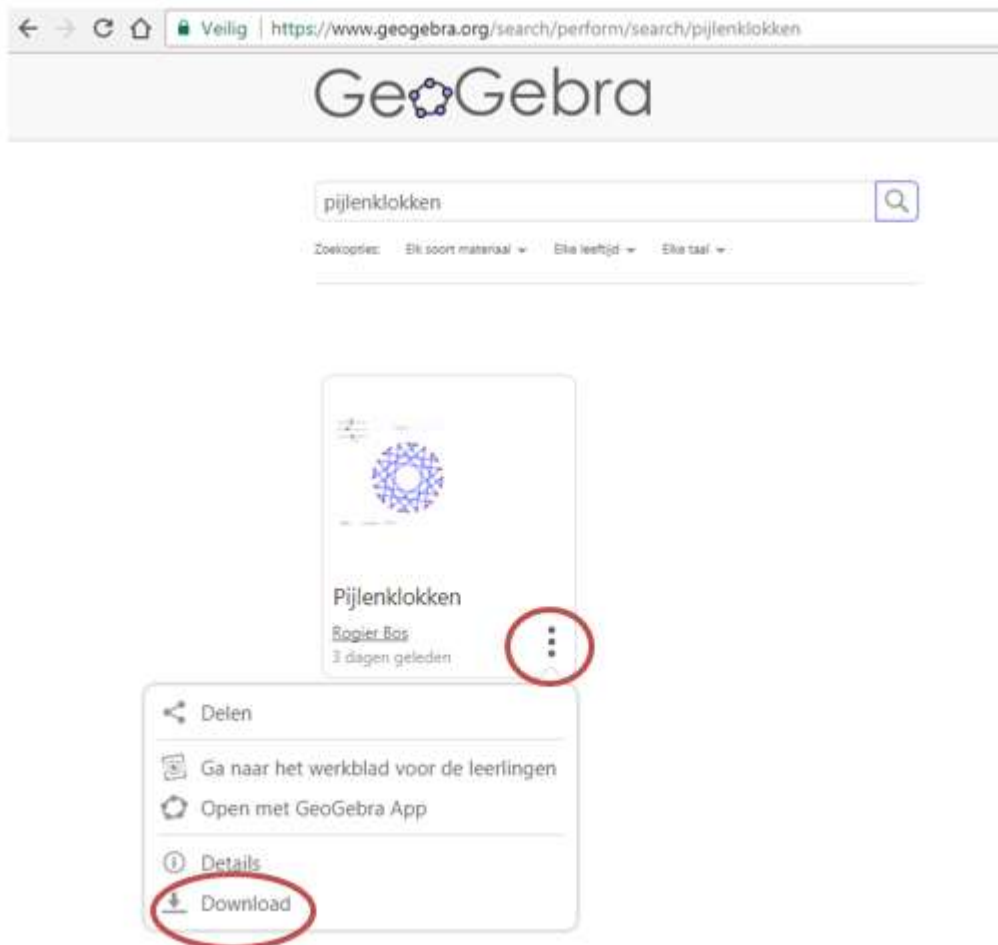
Veilig | https://www.geogebra.org/search/perform/search/pijlenklokken

GeoGebra

pijlenklokken

Zoekopties: Elk soort materiaal Elke leeftijd Elke taal

Pijlenklokken

Rogier Bos
3 dagen geleden

Delen

Ga naar het werkblad voor de leerlingen

Open met GeoGebra App

Details

Download